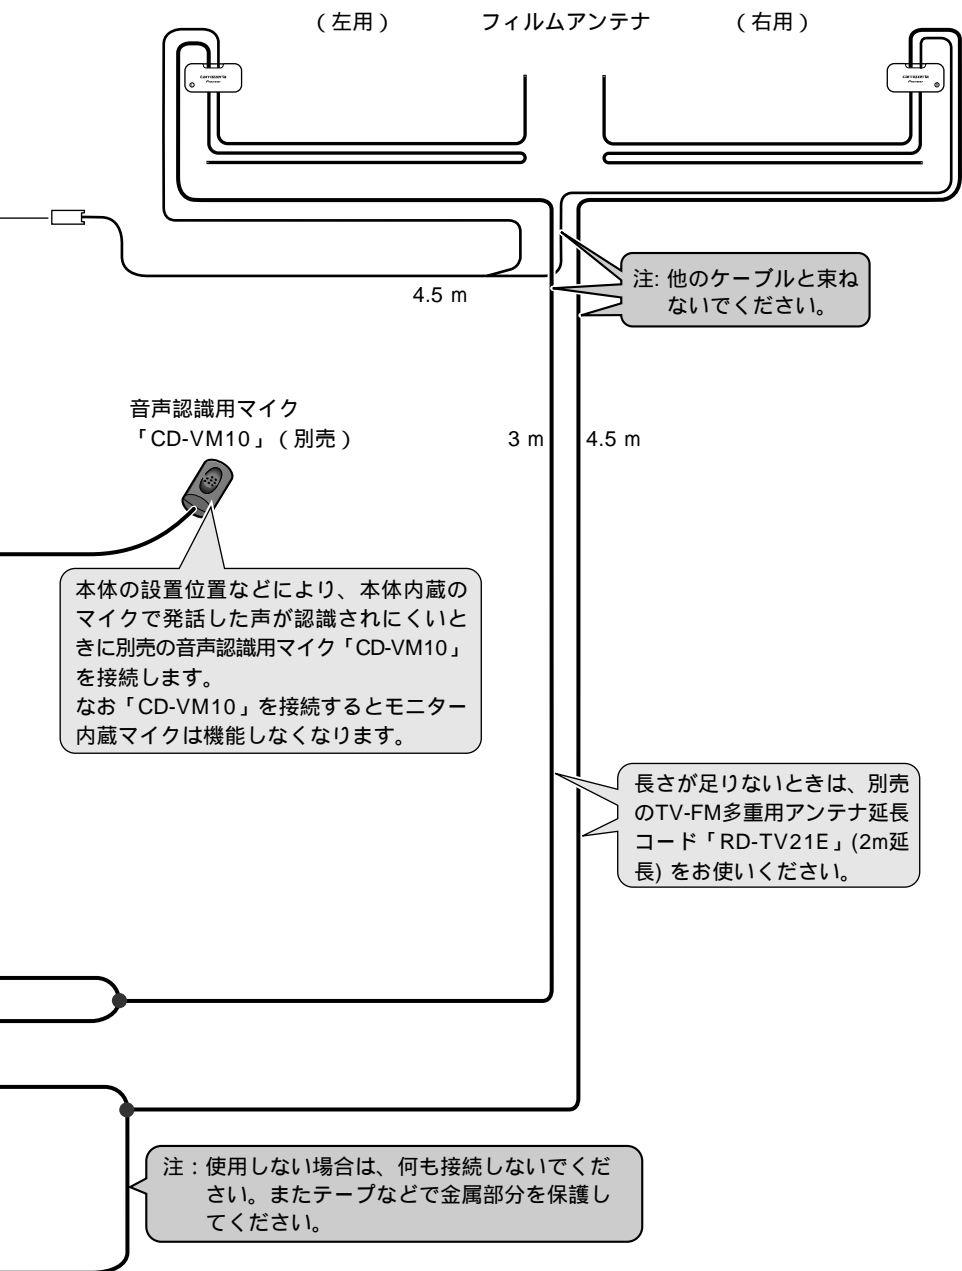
（左用）　フィルムアンテナ　（右用）

carrozzeria Pioneer

carrozzeria Pioneer

4.5 m

注: 他のケーブルと束ねないでください。

音声認識用マイク「CD-VM10」（別売）

3 m

4.5 m

本体の設置位置などにより、本体内蔵のマイクで発話した声が認識されにくいときに別売の音声認識用マイク「CD-VM10」を接続します。
なお「CD-VM10」を接続するとモニター内蔵マイクは機能しなくなります。

長さが足りないときは、別売のTV-FM多重用アンテナ延長コード「RD-TV21E」(2m延長) をお使いください。

注：使用しない場合は、何も接続しないでください。またテープなどで金属部分を保護してください。